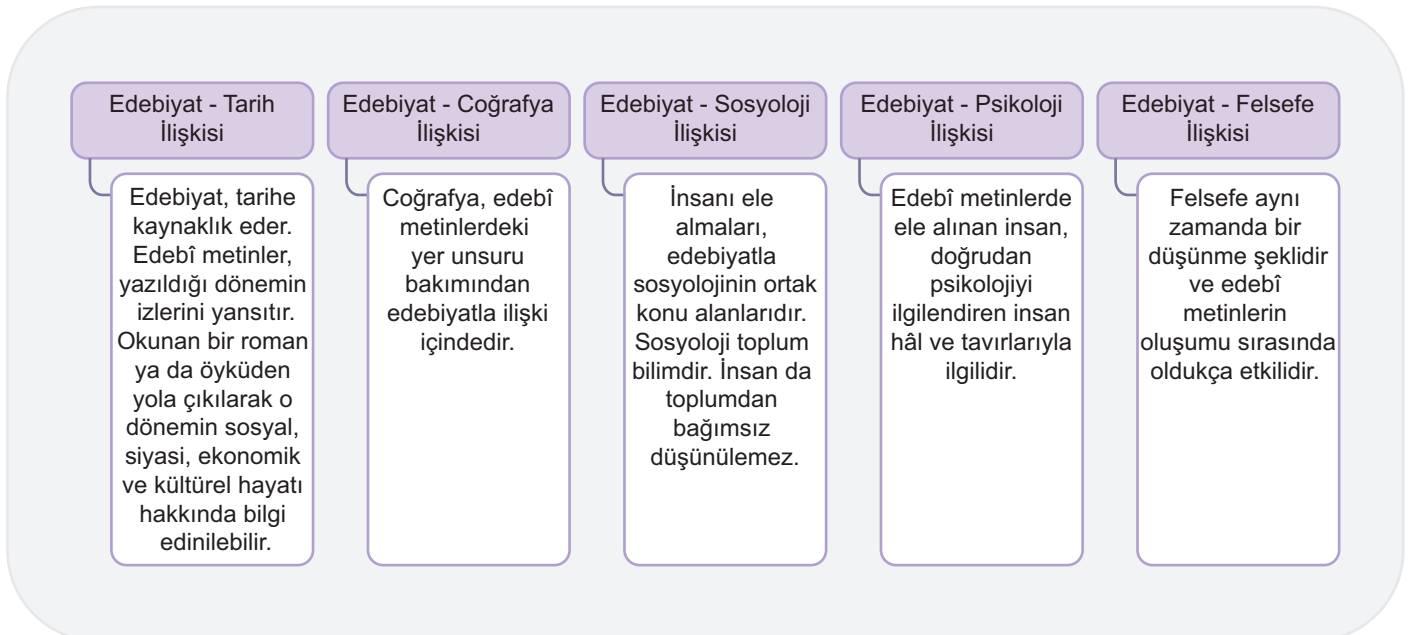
Edebiyat - Tarih İlişkisi

Edebiyat, tarihe kaynaklık eder. Edebî metinler, yazıldığı dönemin izlerini yansıtır. Okunan bir roman ya da öyküden yola çıkılarak o dönemin sosyal, siyasi, ekonomik ve kültürel hayatı hakkında bilgi edinilebilir.

Edebiyat - Coğrafya İlişkisi

Coğrafya, edebî metinlerdeki yer unsuru bakımından edebiyatla ilişki içindedir.

Edebiyat - Sosyoloji İlişkisi

İnsanı ele almaları, edebiyatla sosyolojinin ortak konu alanlarıdır. Sosyoloji toplum bilimdir. İnsan da toplumdan bağımsız düşünülemez.

Edebiyat - Psikoloji İlişkisi

Edebî metinlerde ele alınan insan, doğrudan psikolojiyi ilgilendiren insan hâl ve tavırlarıyla ilgilidir.

Edebiyat - Felsefe İlişkisi

Felsefe aynı zamanda bir düşünme şeklidir ve edebî metinlerin oluşumu sırasında oldukça etkilidir.